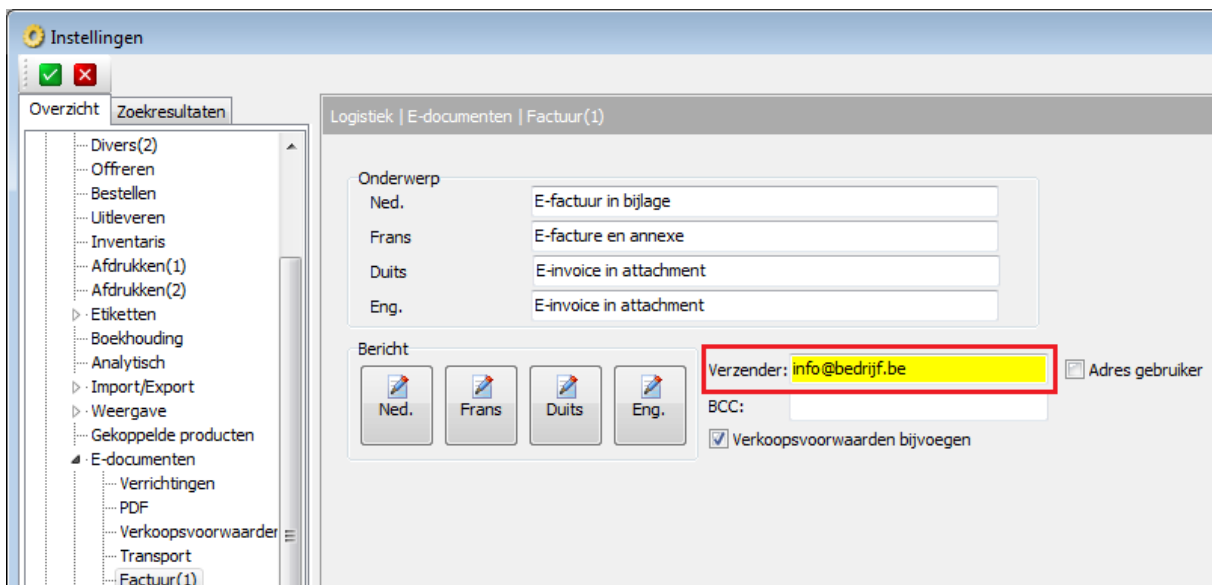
Instellingen

Overzicht | Zoekresultaten

Divers(2)
Offreren
Bestellen
Uitleveren
Inventaris
Afdrukken(1)
Afdrukken(2)
Etiketten
Boekhouding
Analytisch
Import/Export
Weergave
Gekoppelde producten
E-documenten
Verrichtingen
PDF
Verkoopsvoorwaarden
Transport
Factuur(1)

Logistiek | E-documenten | Factuur(1)

Onderwerp

| | |
|---|---|
| Ned. | E-factuur in bijlage |
| Frans | E-facture en annexe |
| Duits | E-invoice in attachment |
| Eng. | E-invoice in attachment |

Bericht

Ned. Frans Duits Eng.

Verzender: info@bedrijf.be

Adres gebruiker

BCC:

Verkoopsvoorwaarden bijvoegen